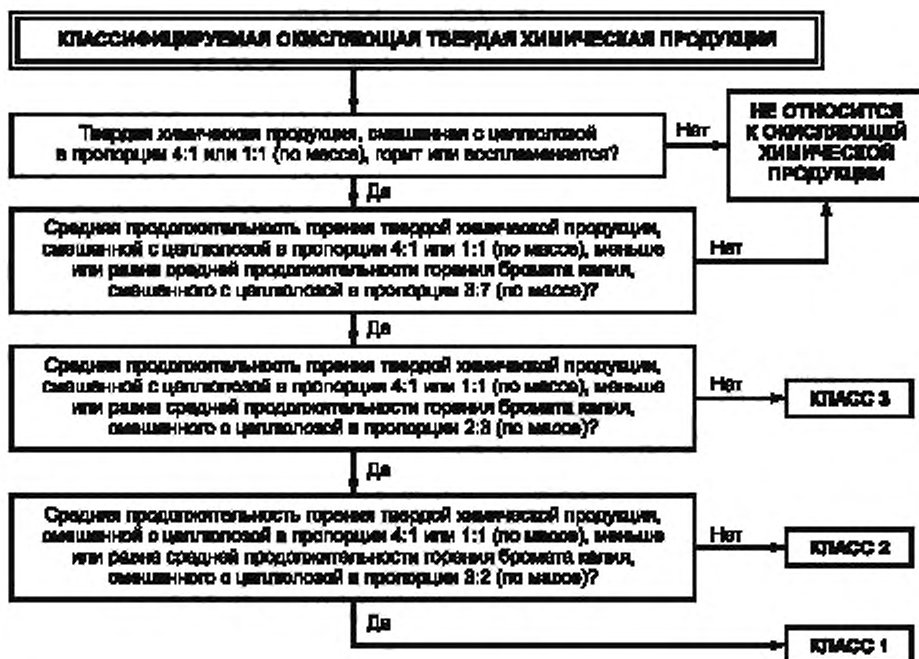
КЛАССИФИЦИРУЕМАЯ ОКИСЛЯЮЩАЯ ТВЕРДАЯ ХИМИЧЕСКАЯ ПРОДУКЦИЯ

Твердая химическая продукция, смешанная с целлюлозой в пропорции 4:1 или 1:1 (по массе), горит или воспламеняется?

Нет

НЕ ОТНОСИТСЯ К ОКИСЛЯЮЩЕЙ ХИМИЧЕСКОЙ ПРОДУКЦИИ

Да

Средняя продолжительность горения твердой химической продукции, смешанной с целлюлозой в пропорции 4:1 или 1:1 (по массе), меньше или равна средней продолжительности горения бромата калия, смешанного с целлюлозой в пропорции 3:7 (по массе)?

Нет

Да

Средняя продолжительность горения твердой химической продукции, смешанной с целлюлозой в пропорции 4:1 или 1:1 (по массе), меньше или равна средней продолжительности горения бромата калия, смешанного с целлюлозой в пропорции 2:3 (по массе)?

Нет

КЛАСС 3

Да

Средняя продолжительность горения твердой химической продукции, смешанной с целлюлозой в пропорции 4:1 или 1:1 (по массе), меньше или равна средней продолжительности горения бромата калия, смешанного с целлюлозой в пропорции 3:2 (по массе)?

Нет

КЛАСС 2

Да

КЛАСС 1